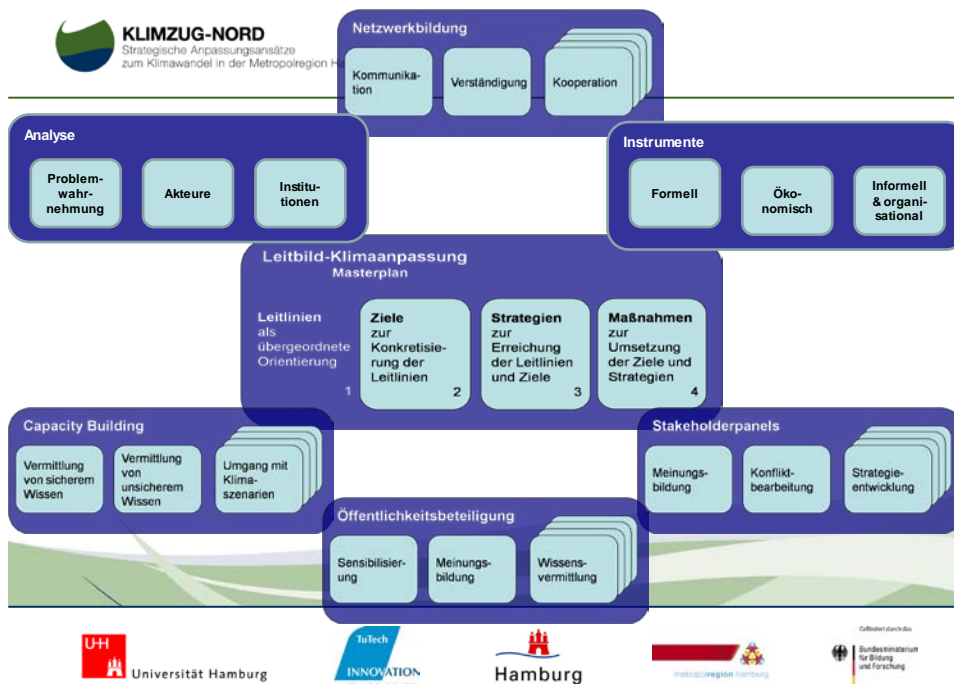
KLIMZUG-NORD
Strategische Anpassungsansätze zum Klimawandel in der Metropolregion H

Netzwerkbildung

Kommunikation

Verständigung

Kooperation

Analyse

Problemwahrnehmung

Akteure

Institutionen

Instrumente

Formell

Ökonomisch

Informell & organisational

Leitbild-Klimaanpassung
Masterplan

Leitlinien als übergeordnete Orientierung 1

Ziele zur Konkretisierung der Leitlinien 2

Strategien zur Erreichung der Leitlinien und Ziele 3

Maßnahmen zur Umsetzung der Ziele und Strategien 4

Capacity Building

Vermittlung von sicherem Wissen

Vermittlung von unsicherem Wissen

Umgang mit Klimaszenarien

Stakeholderpanels

Meinungsbildung

Konfliktbearbeitung

Strategieentwicklung

Öffentlichkeitsbeteiligung

Sensibilisierung

Meinungsbildung

Wissensvermittlung

UHH Universität Hamburg

TuTech INNOVATION

Hamburg

metropolregion hamburg

Gefördert durch das Bundesministerium für Bildung und Forschung